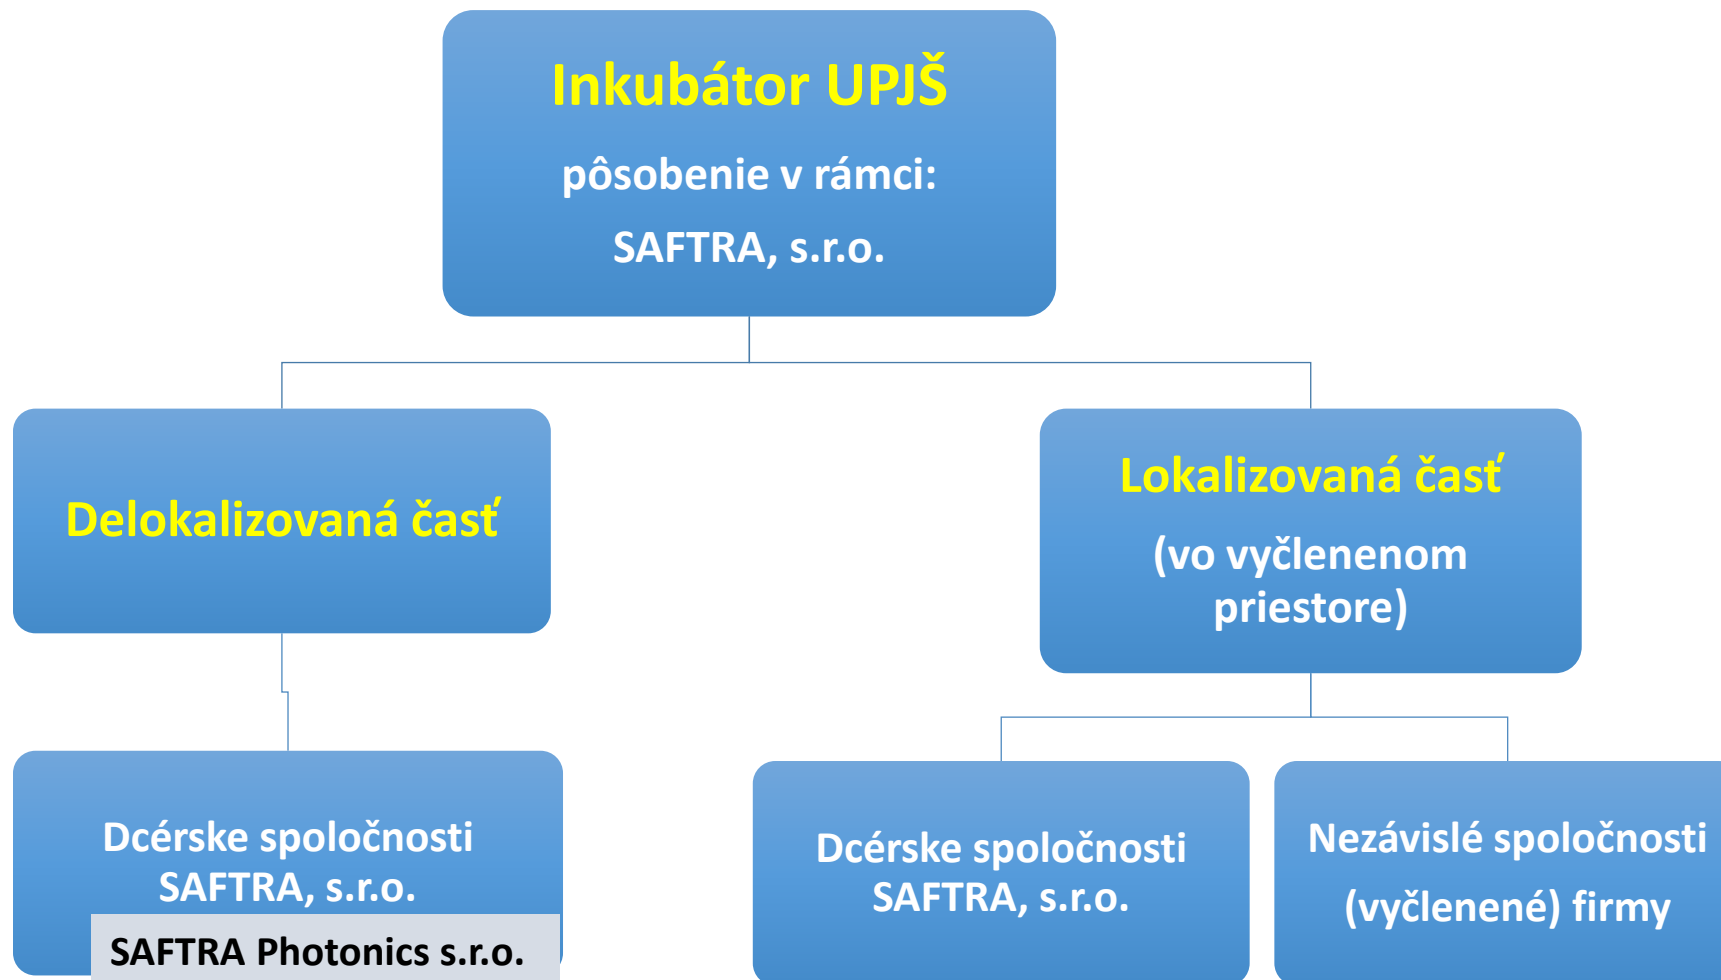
Inkubátor UPJŠ

pôsobenie v rámci:

SAFTRA, s.r.o.

Delokalizovaná časť

Lokalizovaná časť

(vo vyčlenenom priestore)

Dcérske spoločnosti SAFTRA, s.r.o.

SAFTRA Photonics s.r.o.

Dcérske spoločnosti SAFTRA, s.r.o.

Nezávislé spoločnosti

(vyčlenené) firmy